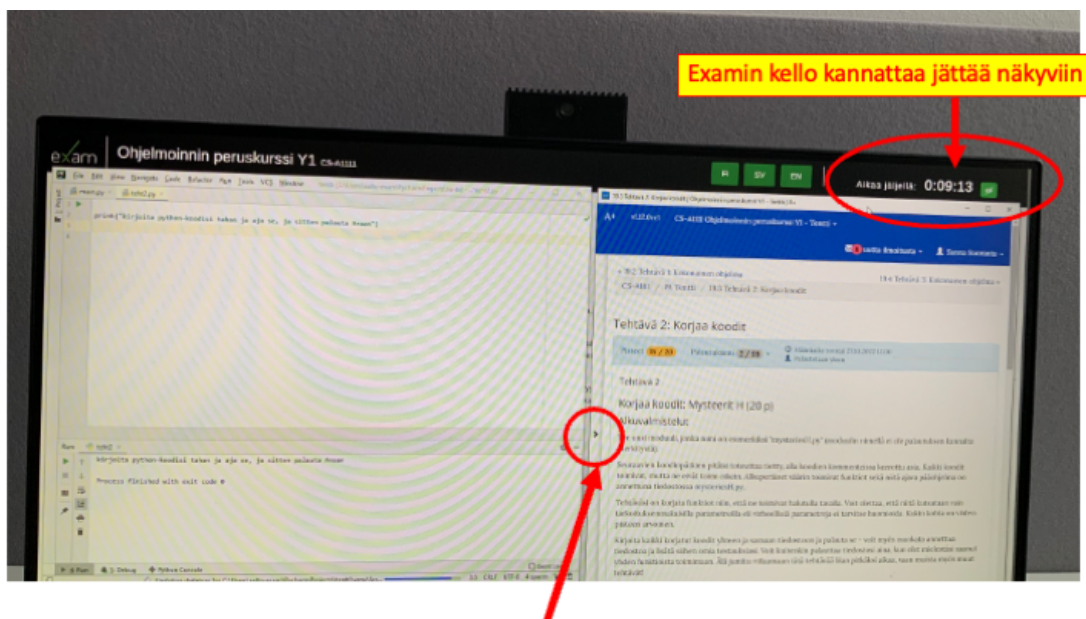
Examin kello kannattaa jättää näkyviin

exam Ohjelmoinnin peruskurssi Y1 CS-A1111

FI SV EN

Aikaa jäljellä: 0:09:13

File Edit View Navigate Code Refactor Run Tools VCS Window

print("Kirjoita python-koodisi tähän ja aja se, ja sitten palauta Anaan")

Run

Kirjoita python-koodisi tähän ja aja se, ja sitten palauta Anaan

Process finished with exit code 0

4: Run 5: Debug Python Console

A+ CS-A1111 Ohjelmoinnin peruskurssi Y1 - Tentti

Tehtävä 2: Korjaa koodit

Tehtävä 2

Korjaa koodit: Mysteerit II (20 p)

Aiheuvalmistelu:

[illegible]